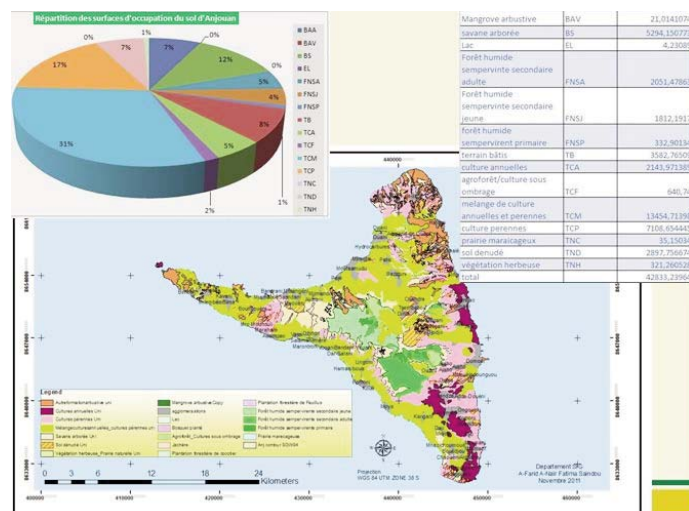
Répartition des surfaces d'occupation du sol d'Anjouan

7%
0%
12%
0%
5%
4%
8%
5%
2%
1%
31%
17%
0%
7%
1%

BAA
BAV
BS
EL
FNSA
FNSJ
FNSP
TB
TCA
TCF
TCM
TCP
TNC
TND
TNH

| Mangrove arbustive | BAV | 21,014107 |
|---|---|---|
| savane arborée | BS | 5294,1507 |
| Lac | EL | 4,2308 |
| Forêt humide sempervinte secondaire adulte | FNSA | 2051,4786 |
| Forêt humide sempervinte secondaire jeune | FNSJ | 1812,191 |
| forêt humide sempervirent primaire | FNSP | 332,9013 |
| terrain bâtis | TB | 3582,7650 |
| culture annuelles | TCA | 2143,9713 |
| agroforêt/culture sous ombrage | TCF | 640,74 |
| melange de culture annuelles et perennes | TCM | 13454,7139 |
| culture perennes | TCP | 7108,6544 |
| prairie maraicageux | TNC | 35,1503 |
| sol denudé | TND | 2897,7566 |
| végétation herbeuse | TNH | 321,2605 |
| total | | 42833,2396 |

440000

Legend
Autre/mangrove/arbustive uni
Cultures annuelles Uni
Cultures perennes Uni
Melange/cultures/annuelles_cultures perennes uni
Savane arborée Uni
Sol dénudé Uni
Végétation herbeuse_Prairie naturelle Uni
Mangrove arbustive Copy
Agglomerations
Lac
Bosquet planté
Agroforêt_Cultures sous ombrage
Jachère
Plantation forestière de Acacia
Plantation forestière de Paulilus
Forêt humide sempervirente secondaire jeune
Forêt humide sempervirente secondaire adulte
Forêt humide sempervirente primaire
Prairie marécageuse
Arc contour SDOMA

0 3 6 12 18 24
Kilometers

Projection
WGS 84 UTM ZONE 38 S

Département SIG
A-Farid A-Nair Fatima Saindou
Novembre 2011

400000
410000
420000
430000
440000
450000
460000